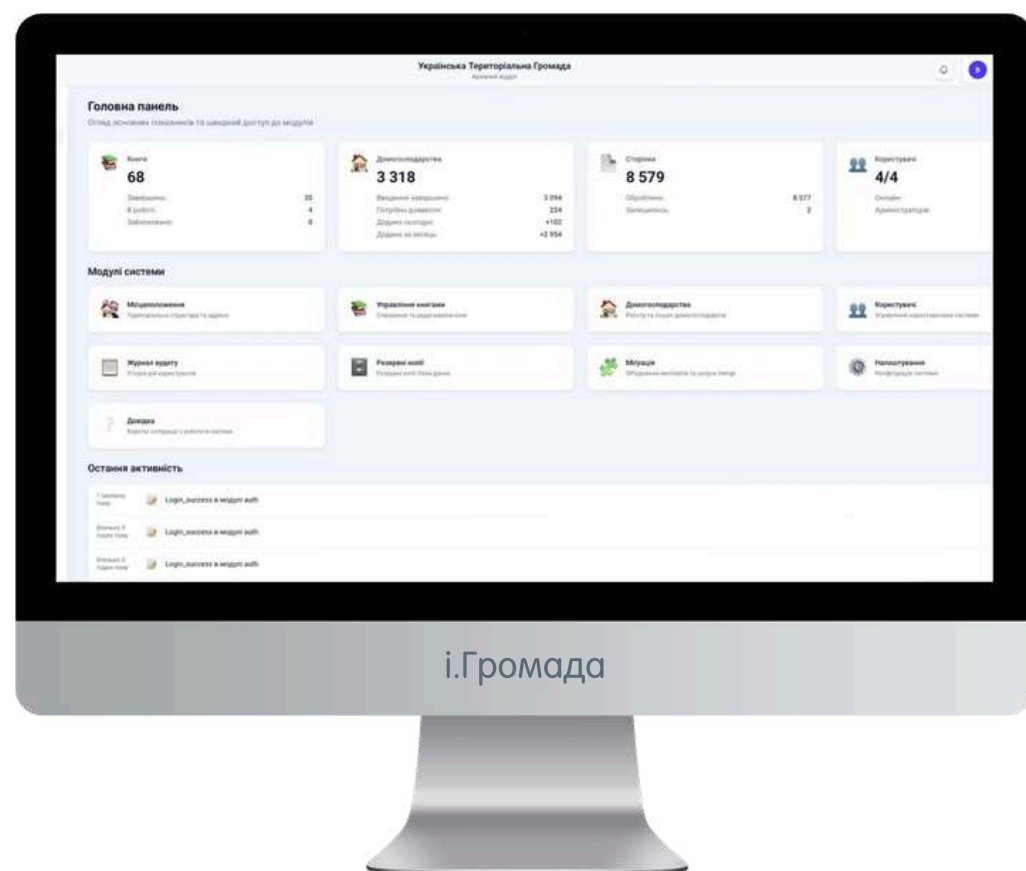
Українська Територіальна Громада
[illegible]

Головна панель
Огляд основних показників та швидкий доступ до модулів

Книги
68
Завершено: 35
В роботі: 4
Заблоковано: 0

Домогосподарства
3 318
Введення завершено: 3 094
Потрібно довнести: 224
Додано сьогодні: +102
Додано за місяць: +2 954

Сторінки
8 579
Оброблено: 8 577
Заповнюється: 2

Користувачі
4/4
Онлайн:
Адміністраторів:

Модулі системи

Місцеположення
Територіальна структура та адреси

Управління книгами
Створення та редагування книг

Домогосподарства
Розгляд та пошук домогосподарств

Користувачі
Управління користувачами системи

Журнал аудиту
Історія дій користувачів

Резервні копії
Резервні копії бази даних

Міграція
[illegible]

Налаштування
Конфігурація системи

Довідка
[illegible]

Остання активність

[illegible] Login_success в модулі auth
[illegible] Login_success в модулі auth
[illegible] Login_success в модулі auth

і.Громада